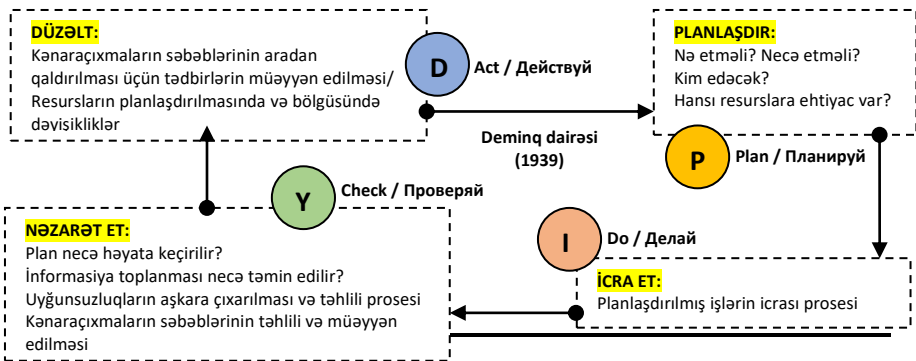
DÜZƏLT:
Kənaraçıxmaların səbəblərinin aradan qaldırılması üçün tədbirlərin müəyyən edilməsi/ Resursların planlaşdırılmasında və bölgüsündə dəyişikliklər

D

Act / Действуй

PLANLAŞDIR:
Nə etməli? Necə etməli?
Kim edəcək?
Hansı resurslara ehtiyac var?

Deminq dairəsi
(1939)

P

Plan / Планируй

Y

Check / Проверяй

NƏZARƏT ET:
Plan necə həyata keçirilir?
İnformasiya toplanması necə təmin edilir?
Uyğunsuzluqların aşkara çıxarılması və təhlili prosesi
Kənaraçıxmaların səbəblərinin təhlili və müəyyən edilməsi

I

Do / Делай

İCRA ET:
Planlaşdırılmış işlərin icrası prosesi